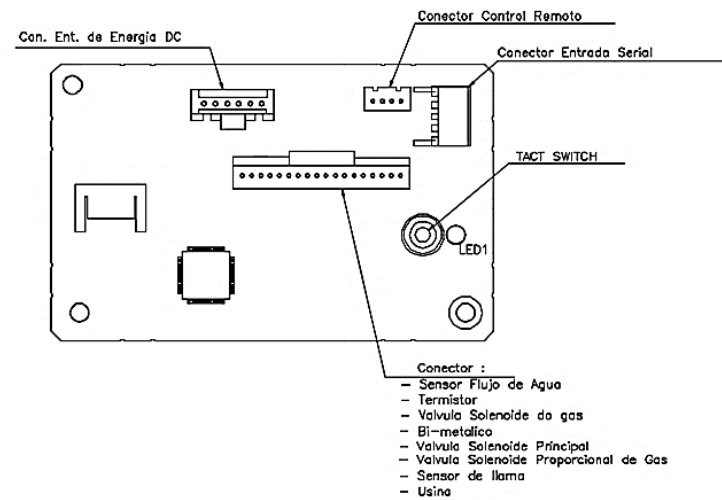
Con. Ent. de Energia DC

Conector Control Remoto

Conector Entrada Serial

TACT SWITCH

LED1

Conector :
- Sensor Flujo de Agua
- Termistor
- Valvula Solenoide do gas
- Bi-metalico
- Valvula Solenoide Principal
- Valvula Solenoide Proporcional de Gas
- Sensor de llama
- Usina